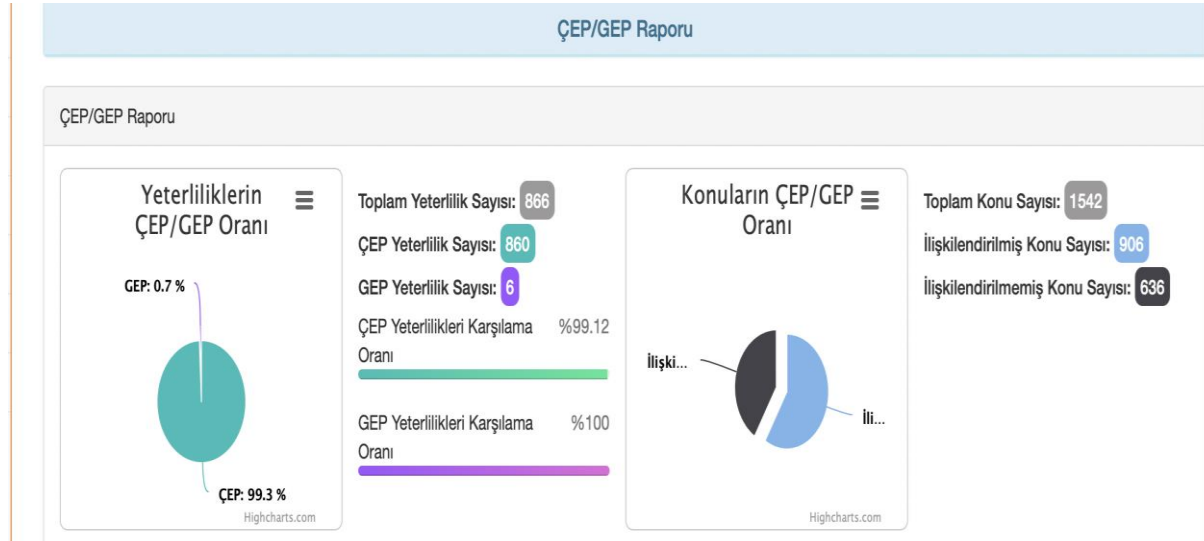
ÇEP/GEP Raporu

ÇEP/GEP Raporu

Yeterliliklerin ÇEP/GEP Oranı

GEP: 0.7 %

ÇEP: 99.3 %

Highcharts.com

Toplam Yeterlilik Sayısı: 866

ÇEP Yeterlilik Sayısı: 860

GEP Yeterlilik Sayısı: 6

ÇEP Yeterlilikleri Karşılama Oranı %99.12

GEP Yeterlilikleri Karşılama Oranı %100

Konuların ÇEP/GEP Oranı

İlişki...

İli...

Highcharts.com

Toplam Konu Sayısı: 1542

İlişkilendirilmiş Konu Sayısı: 906

İlişkilendirilmemiş Konu Sayısı: 636